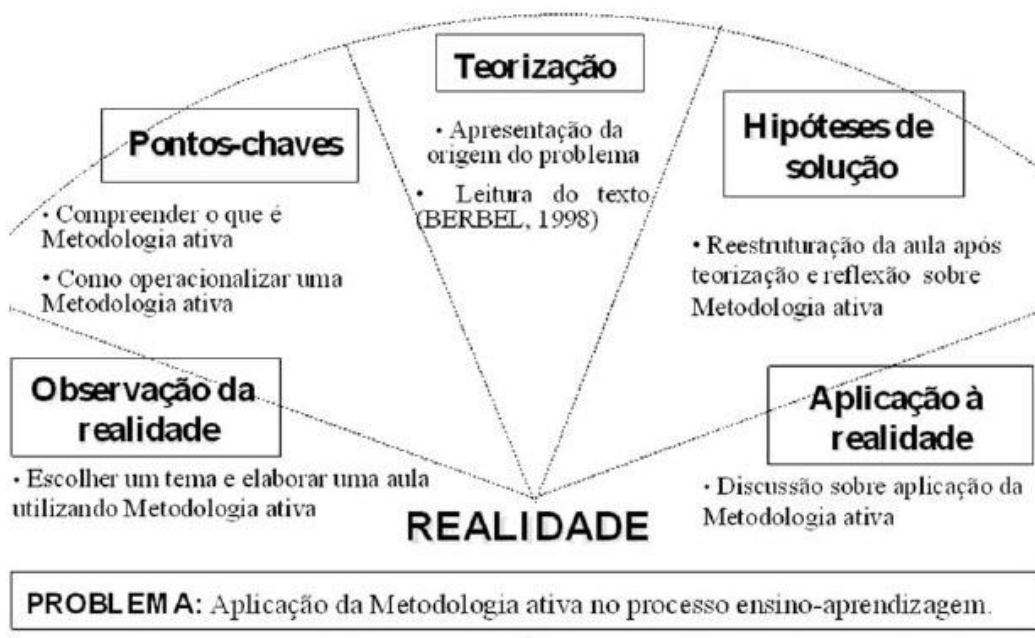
Teorização

• Apresentação da origem do problema

• Leitura do texto (BERBEL, 1998)

Pontos-chaves

• Compreender o que é Metodologia ativa

• Como operacionalizar uma Metodologia ativa

Hipóteses de solução

• Reestruturação da aula após teorização e reflexão sobre Metodologia ativa

Observação da realidade

• Escolher um tema e elaborar uma aula utilizando Metodologia ativa

Aplicação à realidade

• Discussão sobre aplicação da Metodologia ativa

REALIDADE

PROBLEMA: Aplicação da Metodologia ativa no processo ensino-aprendizagem.